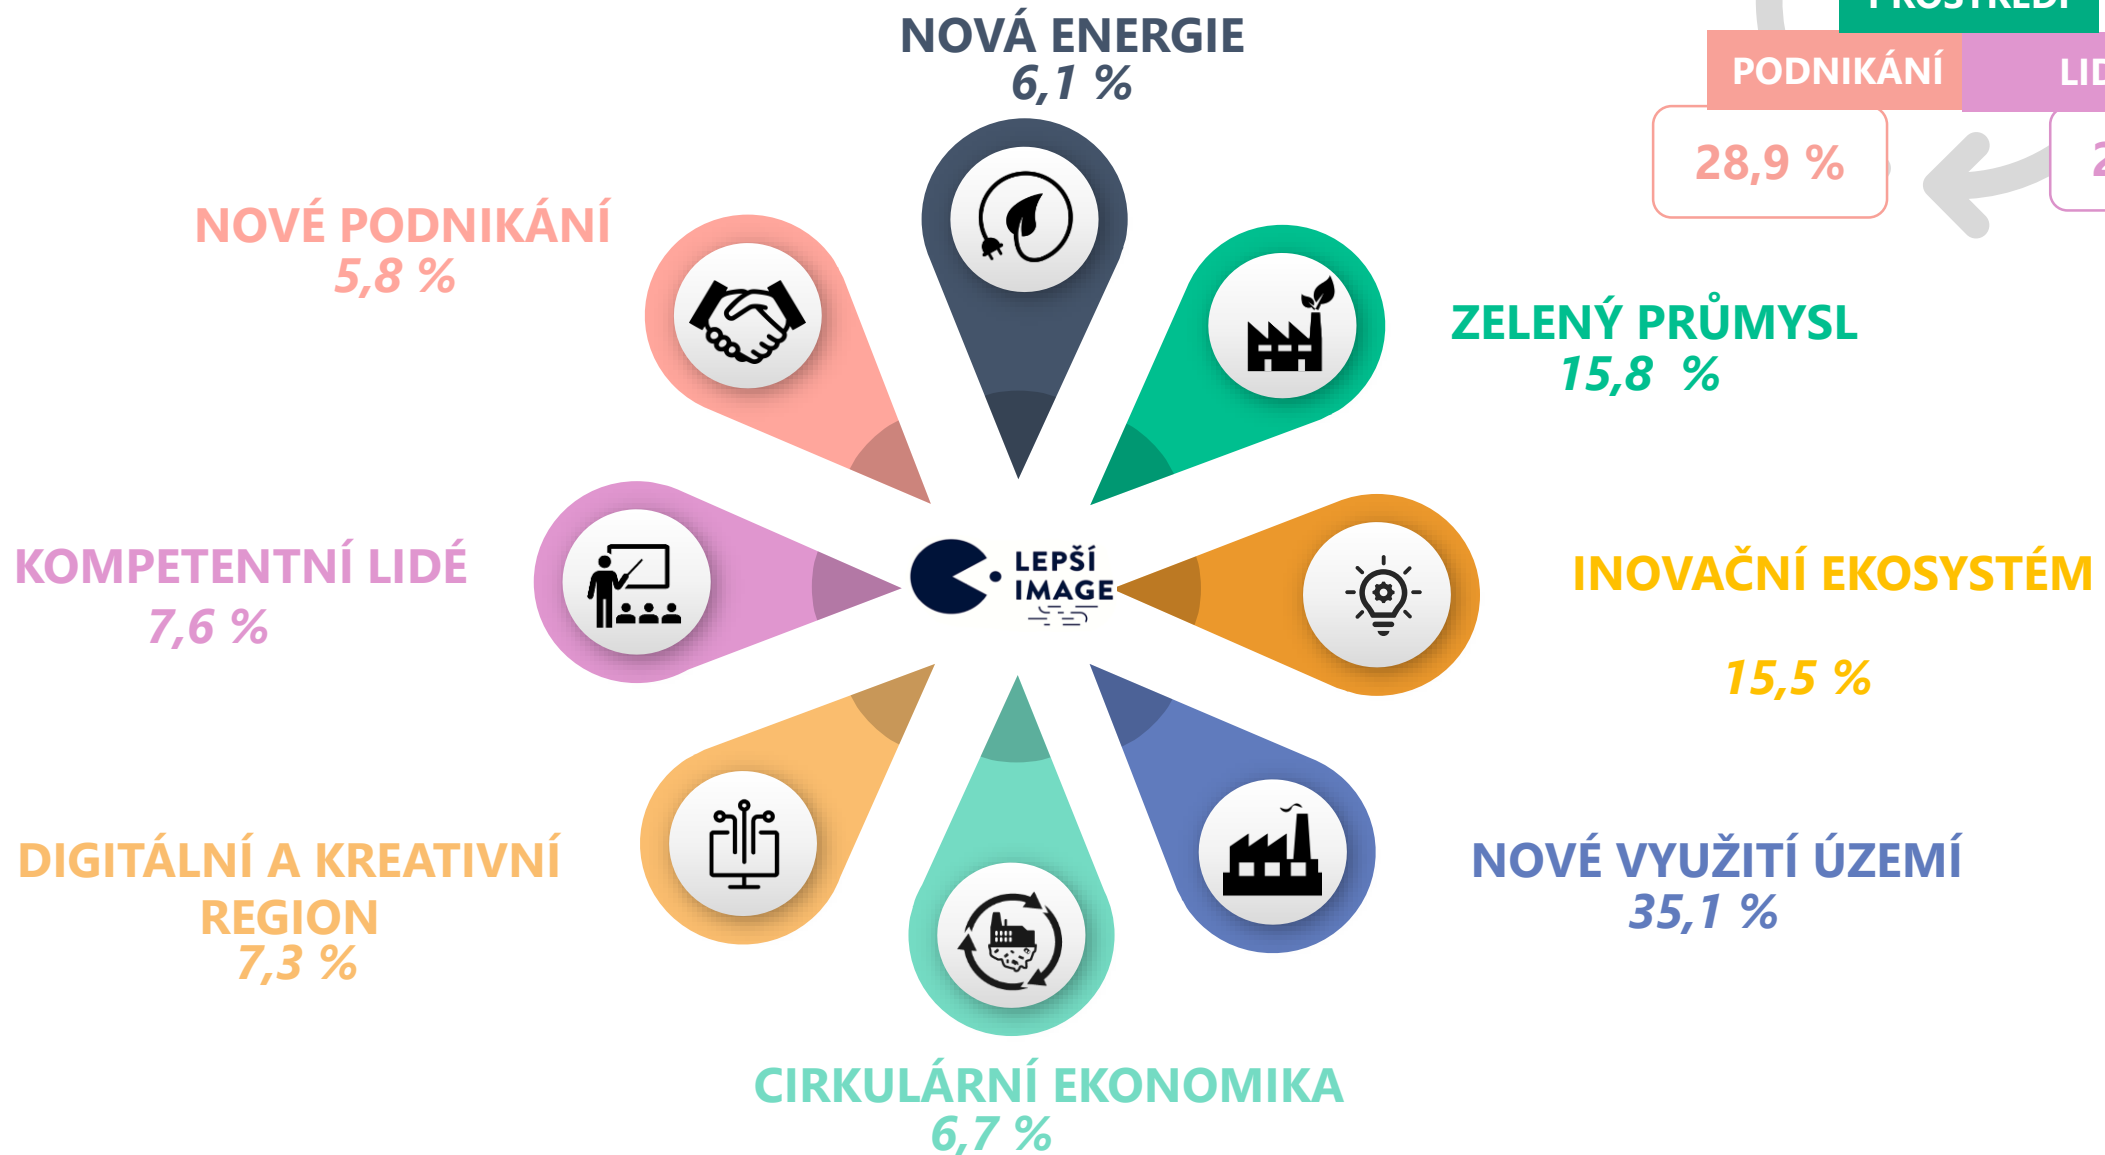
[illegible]

PODNIKÁNÍ

LI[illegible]

28,9 %

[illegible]

NOVÁ ENERGIE
6,1 %

NOVÉ PODNIKÁNÍ
5,8 %

ZELENÝ PRŮMYSL
15,8 %

KOMPETENTNÍ LIDÉ
7,6 %

LEPŠÍ IMAGE

INOVAČNÍ EKOSYSTÉM
15,5 %

DIGITÁLNÍ A KREATIVNÍ REGION
7,3 %

NOVÉ VYUŽITÍ ÚZEMÍ
35,1 %

CIRKULÁRNÍ EKONOMIKA
6,7 %